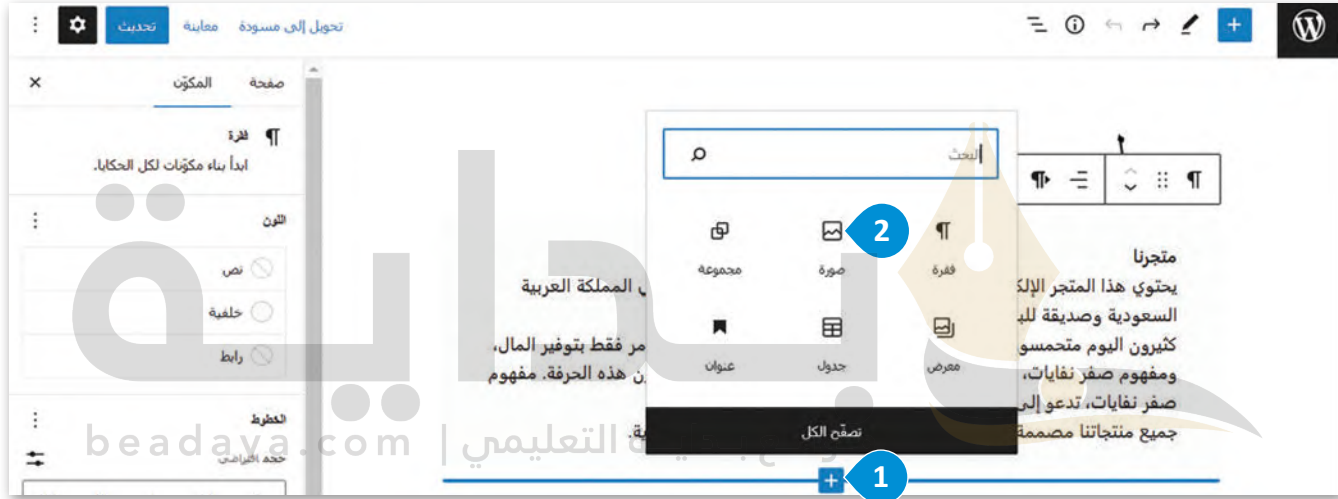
تحويل إلى مسودة معاينة تحديث

صفحة المكوّن

فقرة
ابدأ بناء مكوّنات لكل الحكايا.

اللون

نص

خلفية

رابط

الخطوط

حجم افتراضي

البحث

فقرة

صورة

مجموعة

معرض

جدول

عنوان

تصفّح الكل

2

1

متجرنا
يحتوي هذا المتجر الإلك
السعودية وصديقة للب
كثيرون اليوم متحمسو
ومفهوم صفر نفايات،
صفر نفايات، تدعو إلى
جميع منتجاتنا مصممة

المملكة العربية

مر فقط بتوفير المال،
ن هذه الحرفة. مفهوم

بداية
beadaya.com | بوابة التعليمي